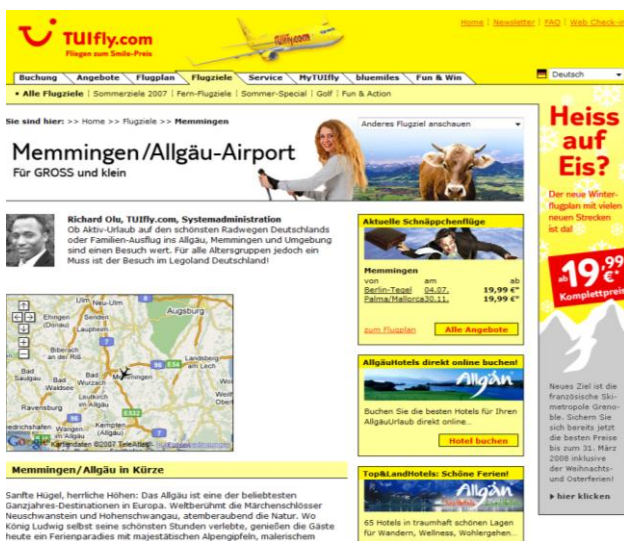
TUIfly.com
Fliegen zum Smile-Preis

Home | Newsletter | FAQ | Web Check-in

Buchung | Angebote | Flugplan | Flugziele | Service | MyTUIfly | bluemiles | Fun & Win

Deutsch

• Alle Flugziele | Sommerziele 2007 | Fern-Flugziele | Sommer-Special | Golf | Fun & Action

Sie sind hier: >> Home >> Flugziele >> Memmingen

Anderes Flugziel anschauen

Memmingen/Allgäu-Airport
Für GROSS und klein

Richard Olu, TUIfly.com, Systemadministration
Ob Aktiv-Urlaub auf den schönsten Radwegen Deutschlands oder Familien-Ausflug ins Allgäu, Memmingen und Umgebung sind einen Besuch wert. Für alle Altersgruppen jedoch ein Muss ist der Besuch im Legoland Deutschland!

Neu-Ulm Ulm Augsburg Ehingen (Donau) Senden Laupheim Biberach an der Riß Bad Saulgau Bad Wurzach Bad Waldsee Memmingen Landsberg am Lech Ravensburg Kempten (Allgäu) Wangen im Allgäu Friedrichshafen
Kartendaten ©2007 TeleAtlas Nutzungsbedingungen

Memmingen/Allgäu in Kürze

Sanfte Hügel, herrliche Höhen: Das Allgäu ist eine der beliebtesten Ganzjahres-Destinationen in Europa. Weltberühmt die Märchenschlösser Neuschwanstein und Hohenschwangau, atemberaubend die Natur. Wo König Ludwig selbst seine schönsten Stunden verlebte, genießen die Gäste heute ein Ferienparadies mit majestätischen Alpengipfeln, malerischen

Aktuelle Schnäppchenflüge

Memmingen
von | am | ab
Berlin-Tegel | 04.07. | 19,99 €*
Palma/Mallorca | 30.11. | 19,99 €*

zum Flugplan | Alle Angebote

AllgäuHotels direkt online buchen!

Allgäu

Buchen Sie die besten Hotels für Ihren AllgäuUrlaub direkt online...

Hotel buchen

Top&LandHotels: Schöne Ferien!

Allgäu

65 Hotels in traumhaft schönen Lagen für Wandern, Wellness, Wohlergehen...

Heiss auf Eis?

Der neue Winterflugplan mit vielen neuen Strecken ist da!

ab 19,99 €* Komplettpreis

Neues Ziel ist die französische Skimetropole Grenoble. Sichern Sie sich bereits jetzt die besten Preise bis zum 31. März 2008 inklusive der Weihnachts- und Osterferien!

▸ hier klicken